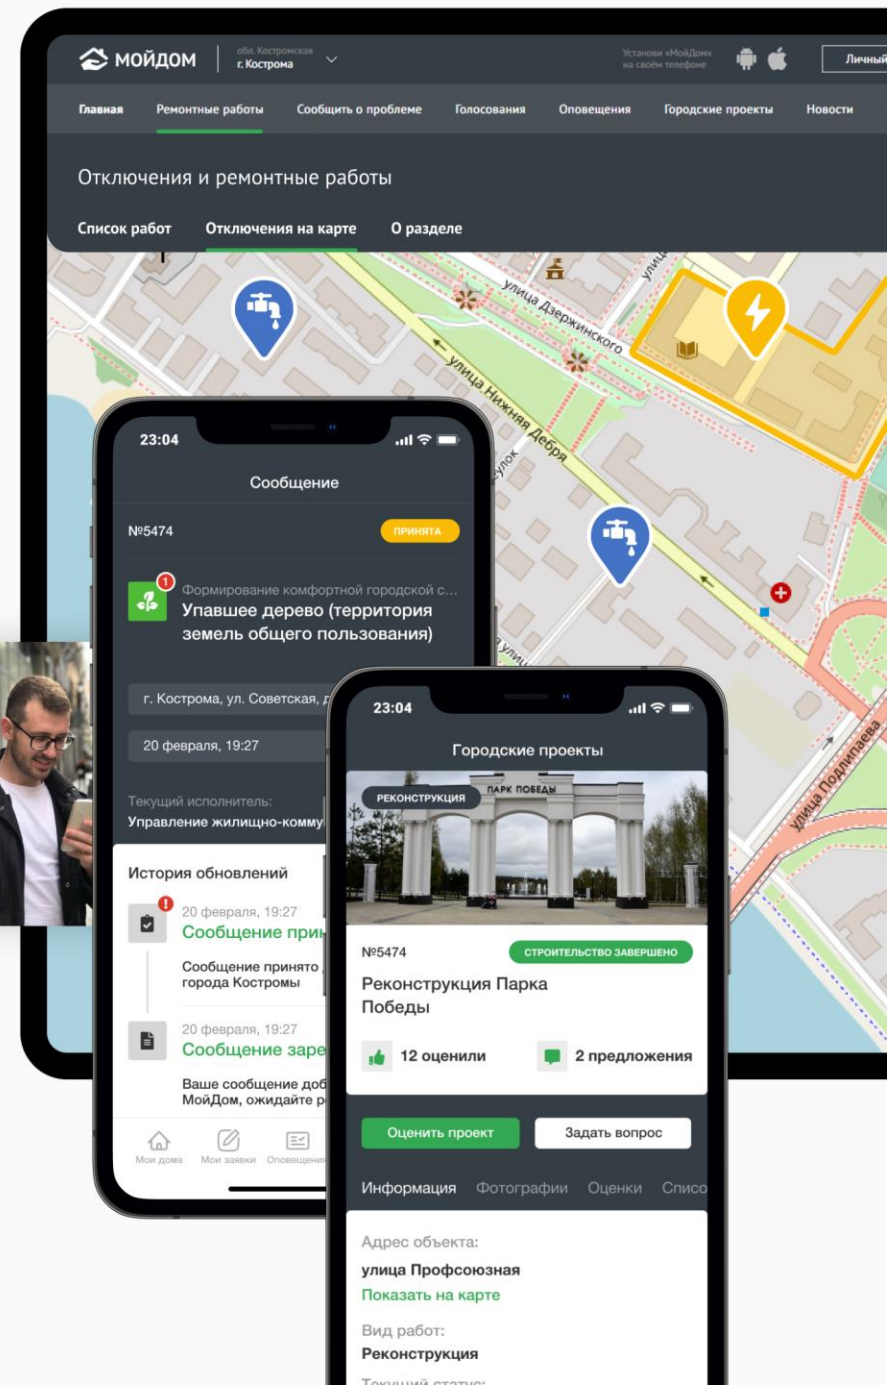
МОЙДОМ обл. Костромская г. Кострома

Установи «МойДом» на своём телефоне

Личный

Главная Ремонтные работы Сообщить о проблеме Голосования Оповещения Городские проекты Новости

Отключения и ремонтные работы

Список работ Отключения на карте О разделе

улица Дзержинского

улица Нижняя Дебря

улок

улица Подлипаева

23:04

Сообщение

№5474 ПРИНЯТА

Формирование комфортной городской с...
Упавшее дерево (территория земель общего пользования)

г. Кострома, ул. Советская, д

20 февраля, 19:27

Текущий исполнитель:
Управление жилищно-комму

История обновлений

20 февраля, 19:27
Сообщение прин

Сообщение принято
города Костромы

20 февраля, 19:27
Сообщение заре

Ваше сообщение доб
МойДом, ожидайте р

Мои дома Мои заявки Оповещения

23:04

Городские проекты

РЕКОНСТРУКЦИЯ

ПАРК ПОБЕДЫ

№5474 СТРОИТЕЛЬСТВО ЗАВЕРШЕНО

Реконструкция Парка Победы

12 оценили 2 предложения

Оценить проект Задать вопрос

Информация Фотографии Оценки Списо

Адрес объекта:
улица Профсоюзная
Показать на карте

Вид работ:
Реконструкция

Текущий статус: